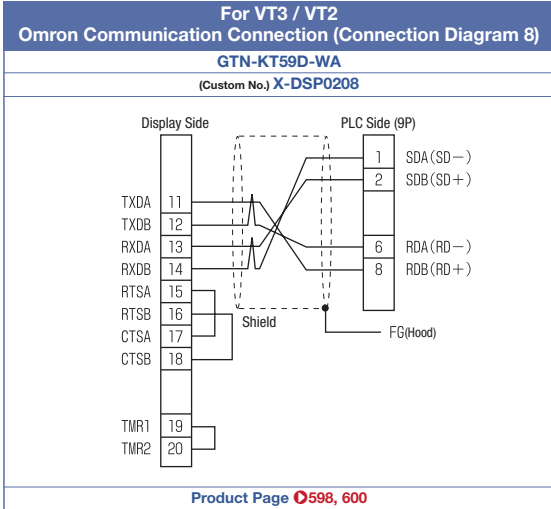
For VT3 / VT2
Omron Communication Connection (Connection Diagram 8)

GTN-KT59D-WA

(Custom No.) X-DSP0208

Display Side

PLC Side (9P)

TXDA 11
TXDB 12
RXDA 13
RXDB 14
RTSA 15
RTSB 16
CTSA 17
CTSB 18

TMR1 19
TMR2 20

1 SDA(SD−)
2 SDB(SD+)
6 RDA(RD−)
8 RDB(RD+)

Shield

FG(Hood)

Product Page 598, 600